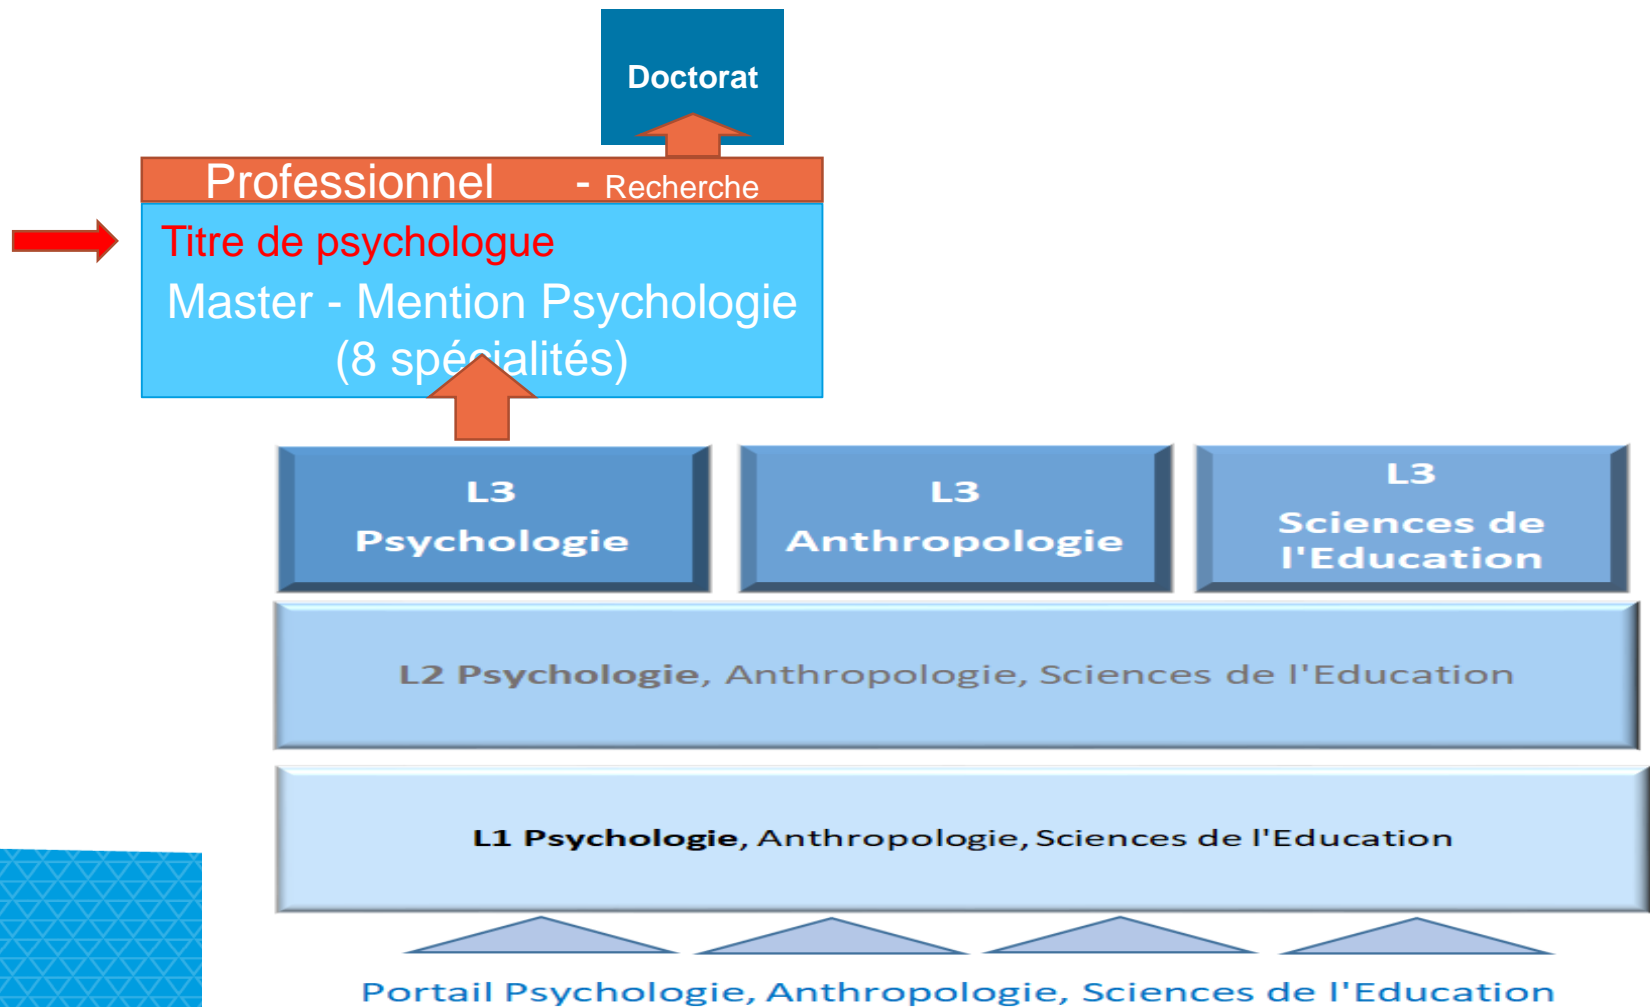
Doctorat

Professionnel - Recherche

Titre de psychologue

Master - Mention Psychologie (8 spécialités)

L3 Psychologie

L3 Anthropologie

L3 Sciences de l'Education

L2 Psychologie, Anthropologie, Sciences de l'Education

L1 Psychologie, Anthropologie, Sciences de l'Education

Portail Psychologie, Anthropologie, Sciences de l'Education